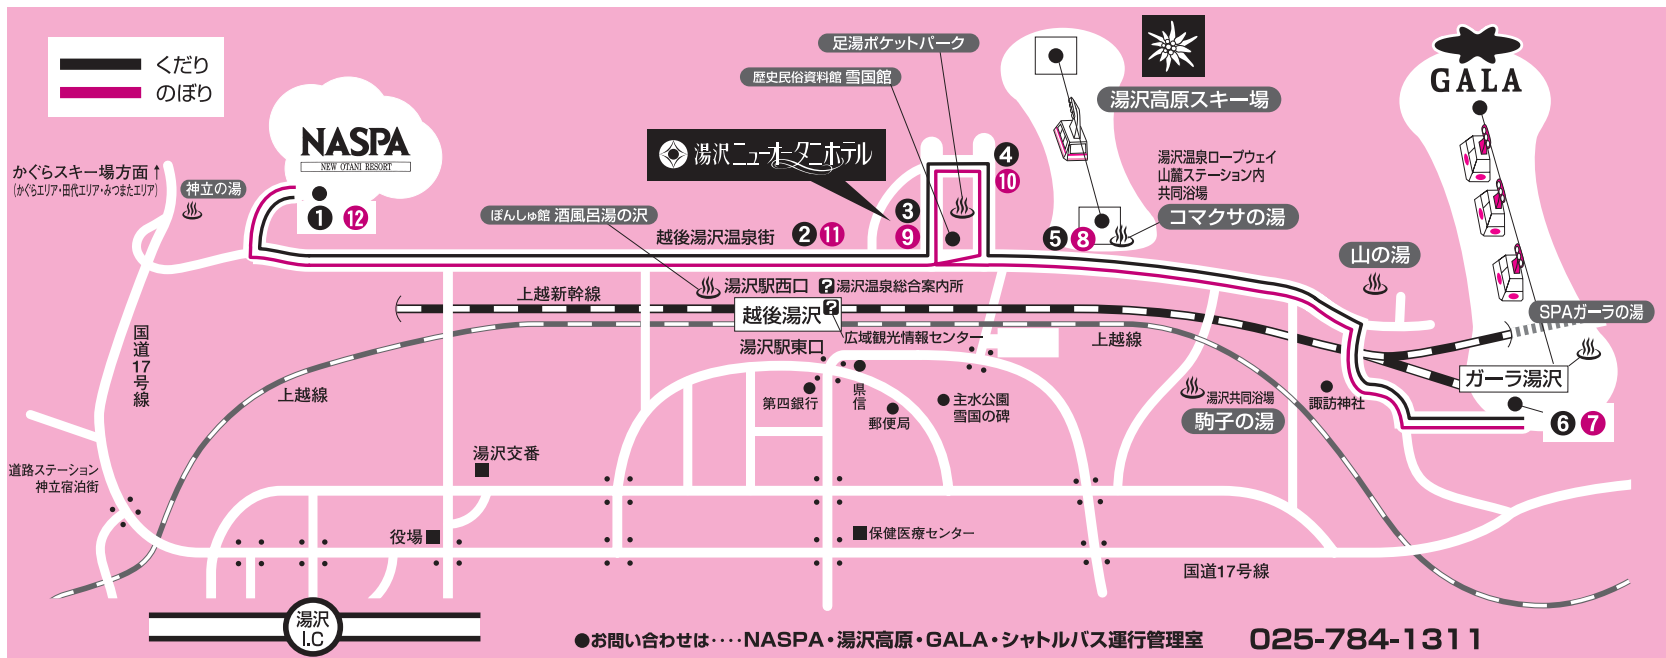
くだり
のぼり

NASPA
NEW OTANI RESORT

かぐらスキー場方面↑
(かぐらエリア・田代エリア・みつまたエリア)

神立の湯

1 12

ぽんしゅ館 酒風呂湯の沢

越後湯沢温泉街 2 11

湯沢ニューオータニホテル

歴史民俗資料館 雪国館

足湯ポケットパーク

3
9

4
10

湯沢高原スキー場

湯沢温泉ロープウェイ
山麓ステーション内
共同浴場

5 8

コマクサの湯

GALA

山の湯

SPAガーラの湯

ガーラ湯沢

6 7

湯沢駅西口

湯沢温泉総合案内所

上越新幹線

越後湯沢

湯沢駅東口

広域観光情報センター

上越線

上越線

国道17号線

第四銀行

県信

郵便局

主水公園
雪国の碑

湯沢共同浴場
駒子の湯

諏訪神社

湯沢交番

道路ステーション
神立宿泊街

役場

保健医療センター

国道17号線

湯沢
I.C

●お問い合わせは‥‥NASPA・湯沢高原・GALA・シャトルバス運行管理室 025-784-1311